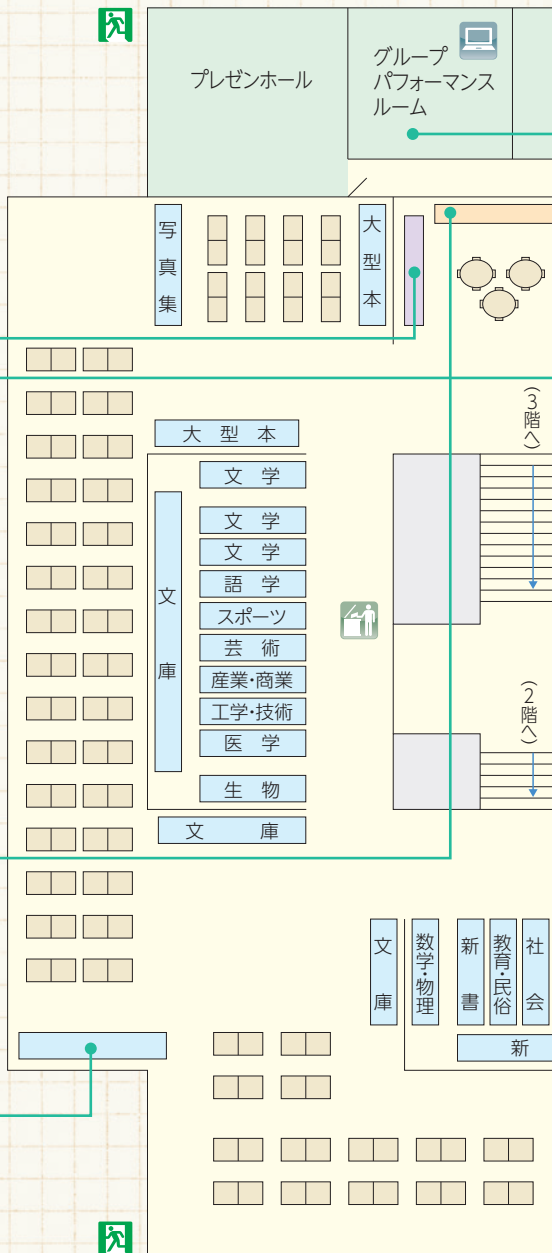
プレゼンホール

グループパフォーマンスルーム

写真集

大型本

（3階へ）

大型本

文学

文学

文学

語学

スポーツ

芸術

産業・商業

工学・技術

医学

生物

文庫

文庫

（2階へ）

文庫

数学・物理

新書

教育・民俗

社会

新